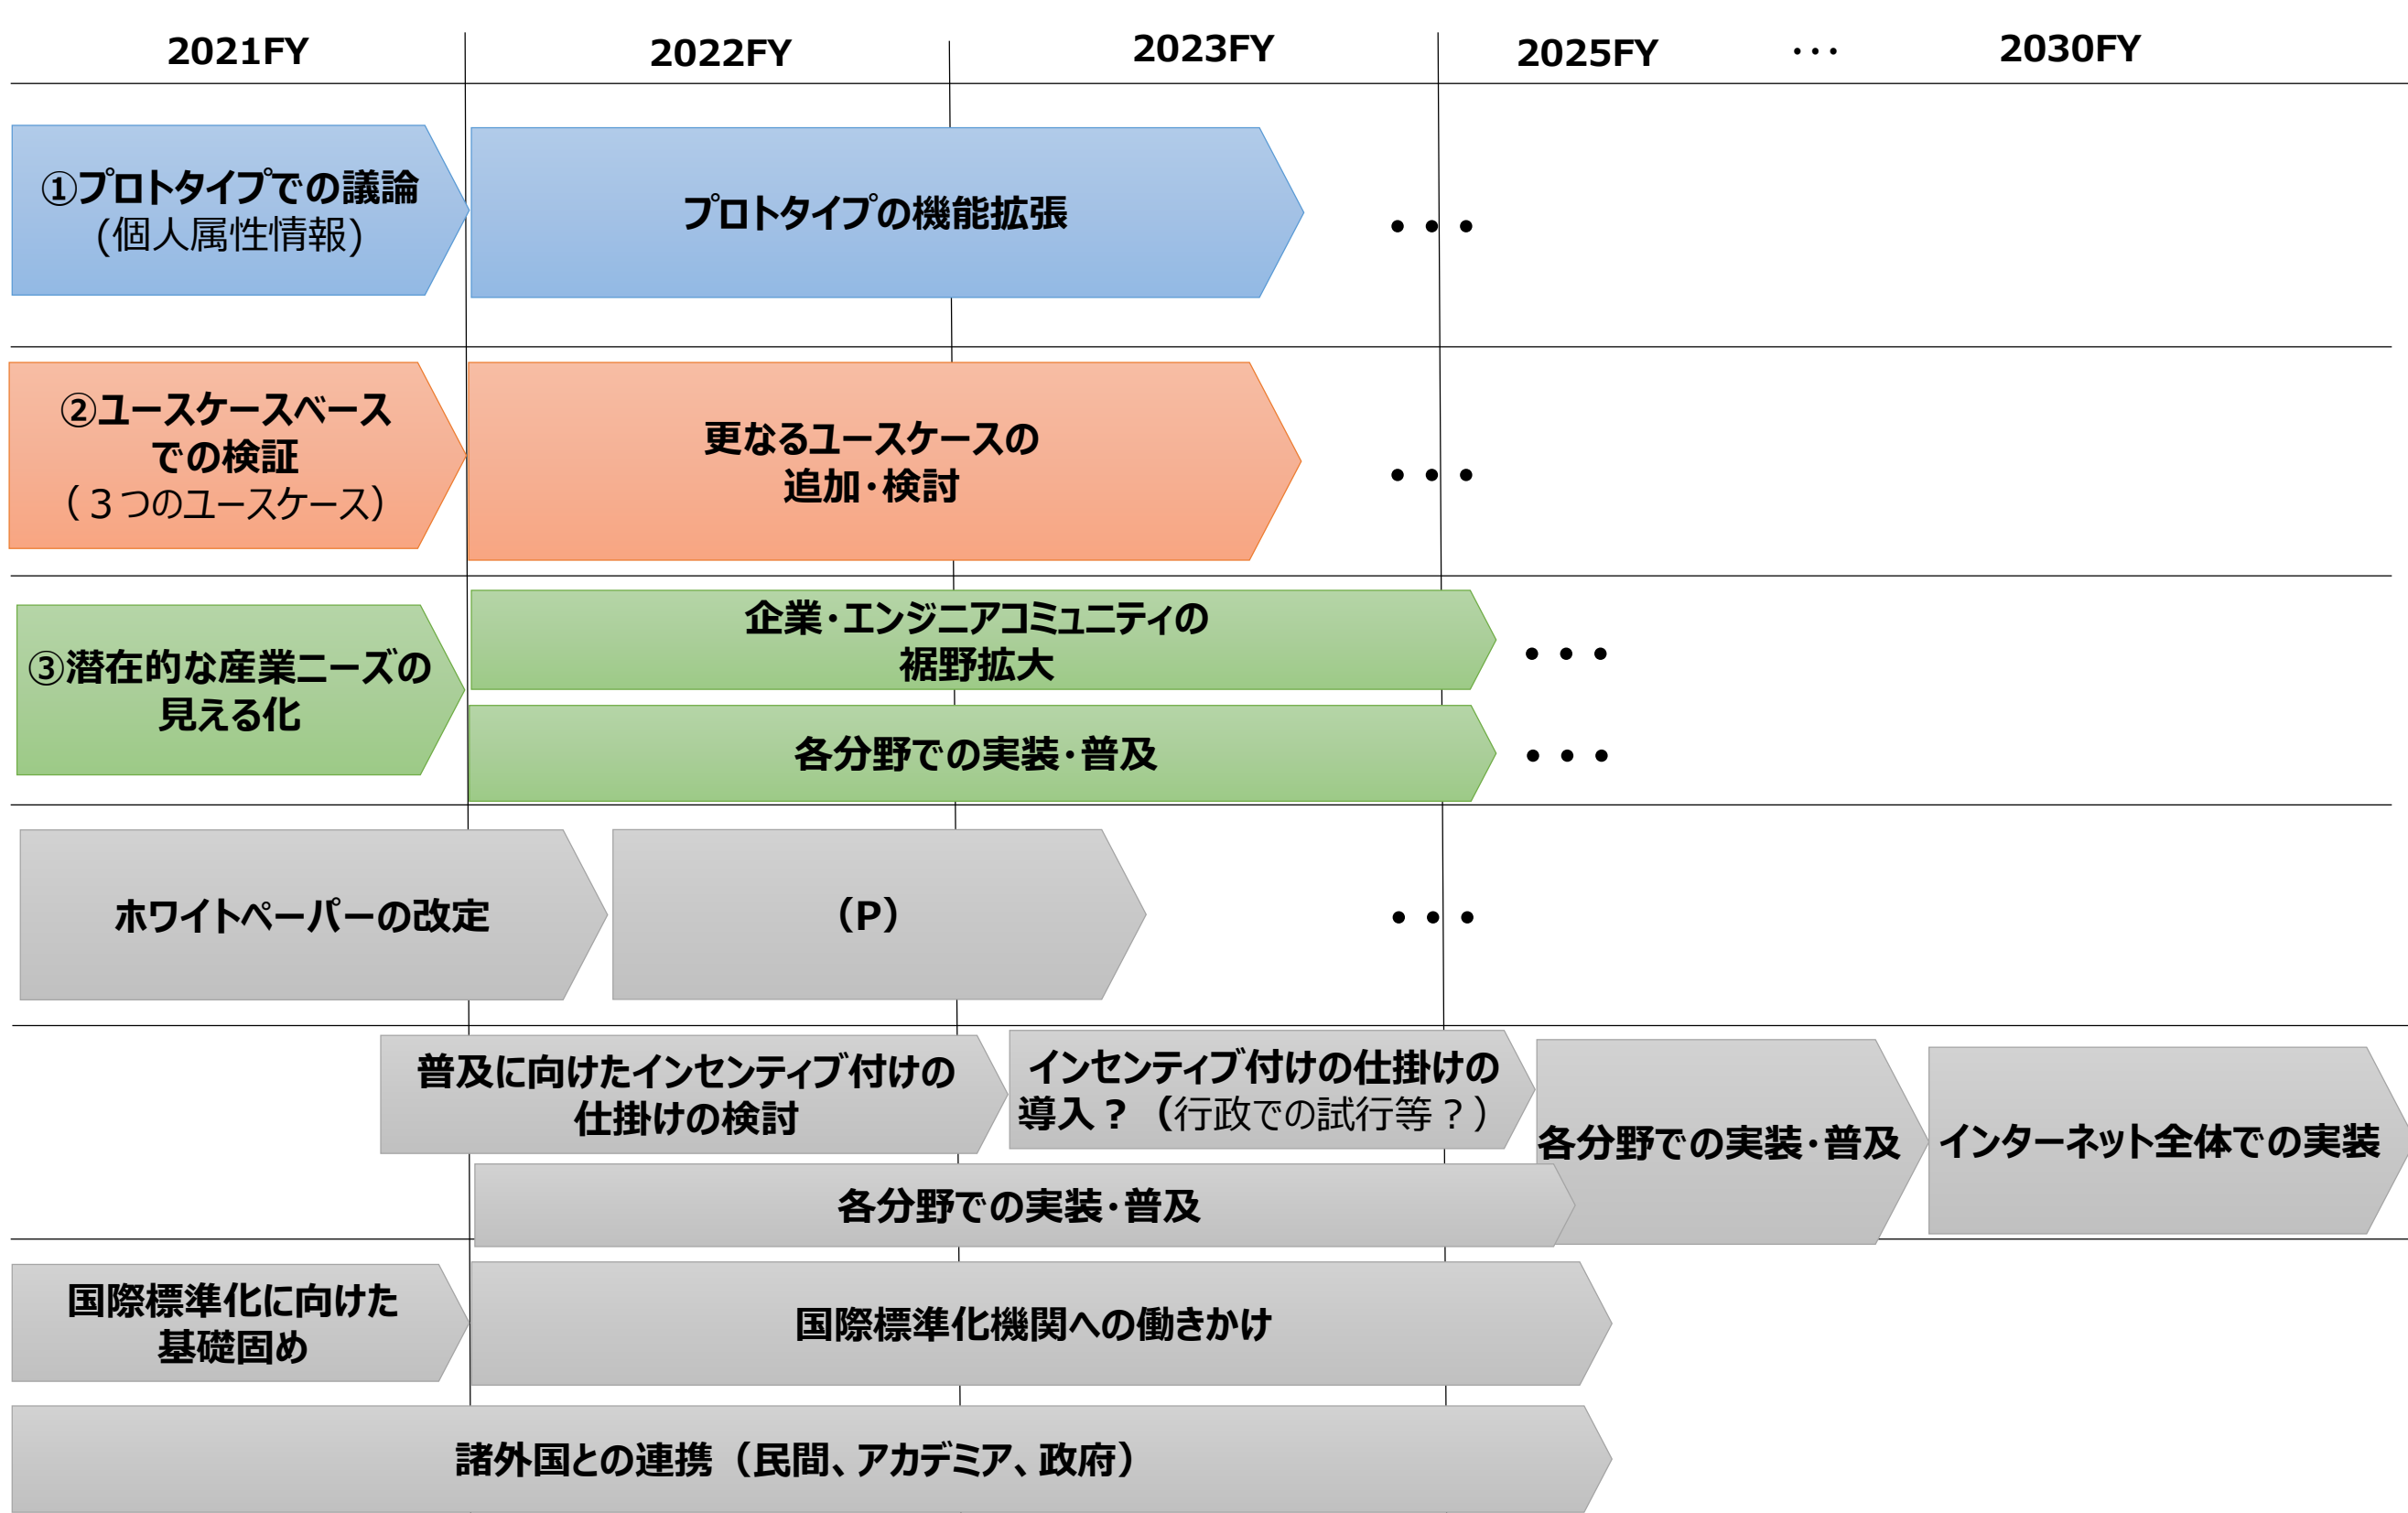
2021FY 2022FY 2023FY 2025FY ・・・ 2030FY

①プロトタイプでの議論
(個人属性情報)

プロトタイプの機能拡張

・・・

②ユースケースベース
での検証
(3つのユースケース)

更なるユースケースの
追加・検討

・・・

③潜在的な産業ニーズの
見える化

企業・エンジニアコミュニティの
裾野拡大

・・・

各分野での実装・普及

・・・

ホワイトペーパーの改定

(P)

・・・

普及に向けたインセンティブ付けの
仕掛けの検討

インセンティブ付けの仕掛けの
導入?(行政での試行等?)

各分野での実装・普及

インターネット全体での実装

各分野での実装・普及

国際標準化に向けた
基礎固め

国際標準化機関への働きかけ

諸外国との連携(民間、アカデミア、政府)